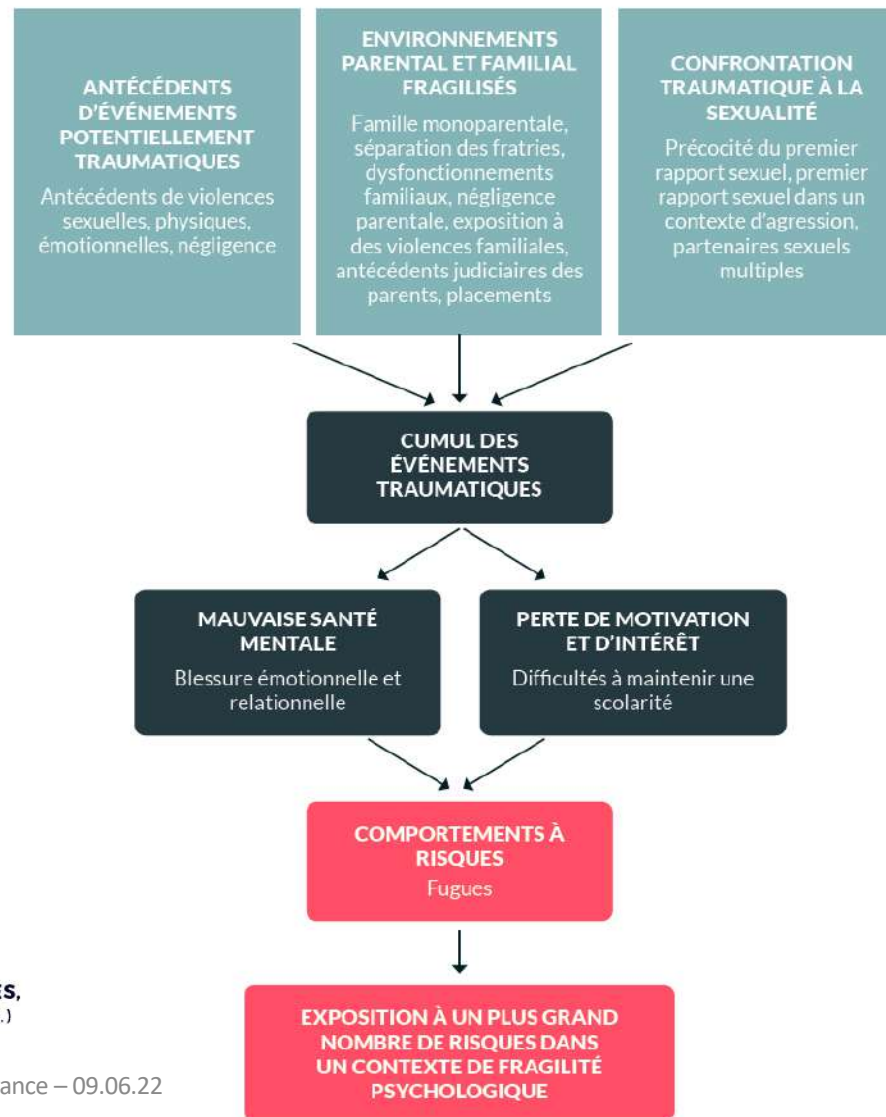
ANTÉCÉDENTS D'ÉVÉNEMENTS POTENTIELLEMENT TRAUMATIQUES

Antécédents de violences sexuelles, physiques, émotionnelles, négligence

ENVIRONNEMENTS PARENTAL ET FAMILIAL FRAGILISÉS

Famille monoparentale, séparation des fratries, dysfonctionnements familiaux, négligence parentale, exposition à des violences familiales, antécédents judiciaires des parents, placements

CONFRONTATION TRAUMATIQUE À LA SEXUALITÉ

Précocité du premier rapport sexuel, premier rapport sexuel dans un contexte d'agression, partenaires sexuels multiples

CUMUL DES ÉVÉNEMENTS TRAUMATIQUES

MAUVAISE SANTÉ MENTALE

Blessure émotionnelle et relationnelle

PERTE DE MOTIVATION ET D'INTÉRÊT

Difficultés à maintenir une scolarité

COMPORTEMENTS À RISQUES

Fugues

EXPOSITION À UN PLUS GRAND NOMBRE DE RISQUES DANS UN CONTEXTE DE FRAGILITÉ PSYCHOLOGIQUE

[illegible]s,

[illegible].)

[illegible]ance – 09.06.22